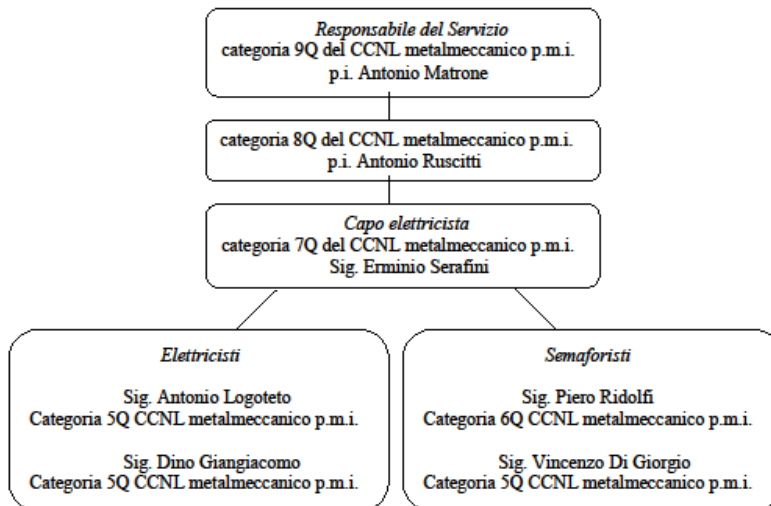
Responsabile del Servizio
categoria 9Q del CCNL metalmeccanico p.m.i.
p.i. Antonio Matrone

categoria 8Q del CCNL metalmeccanico p.m.i.
p.i. Antonio Ruscitti

Capo elettricista
categoria 7Q del CCNL metalmeccanico p.m.i.
Sig. Erminio Serafini

Elettricisti

Sig. Antonio Logoteto
Categoria 5Q CCNL metalmeccanico p.m.i.

Sig. Dino Giangiacomo
Categoria 5Q CCNL metalmeccanico p.m.i.

Semaforisti

Sig. Piero Ridolfi
Categoria 6Q CCNL metalmeccanico p.m.i.

Sig. Vincenzo Di Giorgio
Categoria 5Q CCNL metalmeccanico p.m.i.